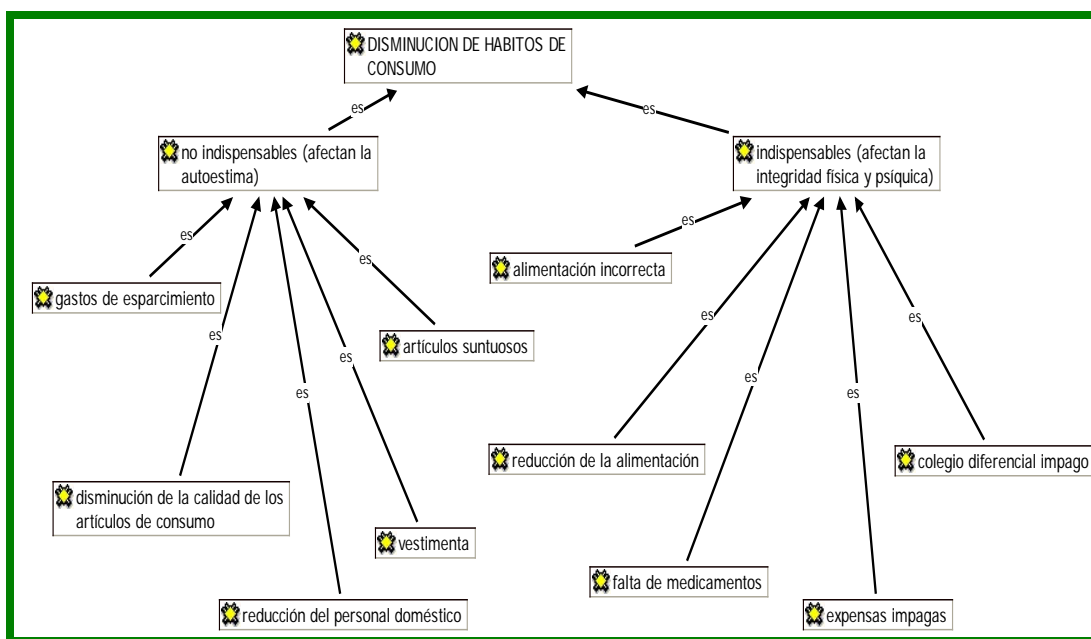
DISMINUCION DE HABITOS DE CONSUMO

es

es

no indispensables (afectan la autoestima)

indispensables (afectan la integridad física y psíquica)

es

es

es

gastos de esparcimiento

alimentación incorrecta

es

es

artículos suntuosos

es

es

es

es

es

es

reducción de la alimentación

colegio diferencial impago

disminución de la calidad de los artículos de consumo

vestimenta

falta de medicamentos

reducción del personal doméstico

expensas impagas